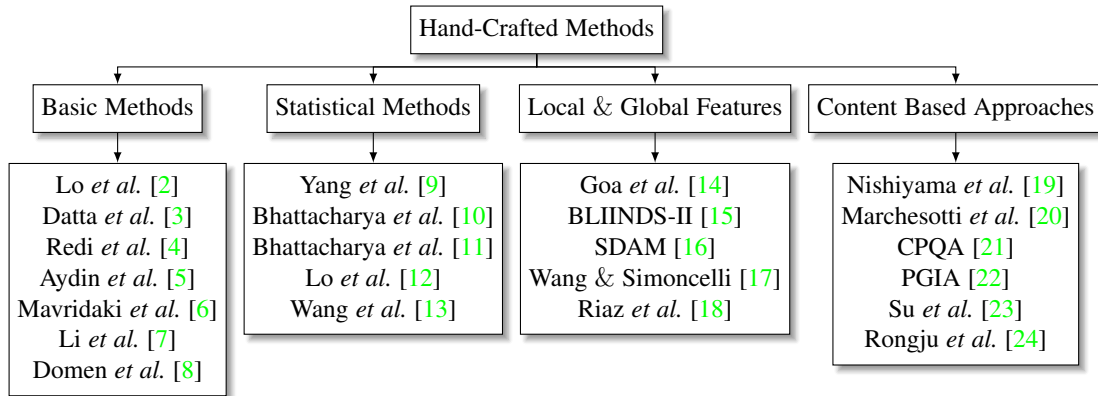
Hand-Crafted Methods

Basic Methods

Lo *et al.* [2]
Datta *et al.* [3]
Redi *et al.* [4]
Aydin *et al.* [5]
Mavridaki *et al.* [6]
Li *et al.* [7]
Domen *et al.* [8]

Statistical Methods

Yang *et al.* [9]
Bhattacharya *et al.* [10]
Bhattacharya *et al.* [11]
Lo *et al.* [12]
Wang *et al.* [13]

Local & Global Features

Goa *et al.* [14]
BLIINDS-II [15]
SDAM [16]
Wang & Simoncelli [17]
Riaz *et al.* [18]

Content Based Approaches

Nishiyama *et al.* [19]
Marchesotti *et al.* [20]
CPQA [21]
PGIA [22]
Su *et al.* [23]
Rongju *et al.* [24]